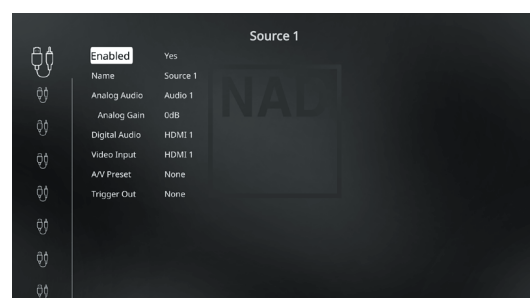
Source 1

| | |
|---|---|
| Enabled | Yes |
| Name | Source 1 |
| Analog Audio | Audio 1 |
| Analog Gain | 0dB |
| Digital Audio | HDMI 1 |
| Video Input | HDMI 1 |
| A/V Preset | None |
| Trigger Out | None |

NAD